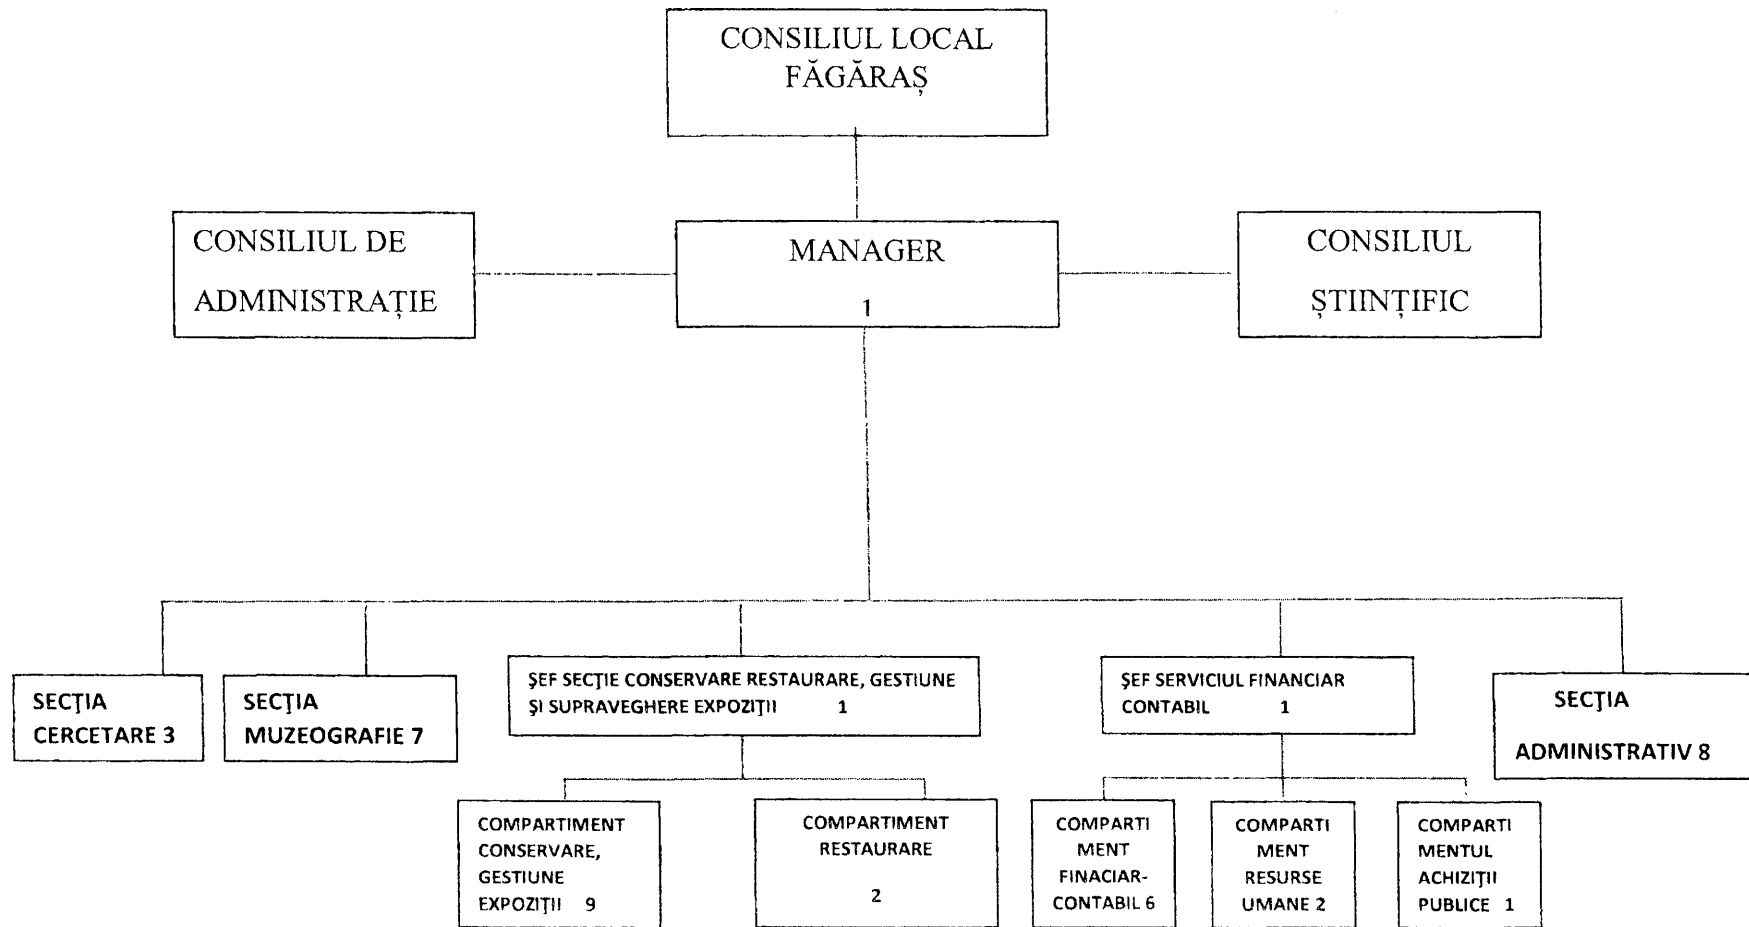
CONSILIUL LOCAL FĂGĂRAȘ

CONSILIUL DE ADMINISTRAȚIE

MANAGER 1

CONSILIUL ȘTIINȚIFIC

SECȚIA CERCETARE 3

SECȚIA MUZEOGRAFIE 7

ŞEF SECȚIE CONSERVARE RESTAURARE, GESTIUNE ŞI SUPRAVEGHERE EXPOZIȚII 1

ŞEF SERVICIUL FINANCIAR CONTABIL 1

SECȚIA ADMINISTRATIV 8

COMPARTIMENT CONSERVARE, GESTIUNE EXPOZIȚII 9

COMPARTIMENT RESTAURARE 2

COMPARTIMENT FINACIAR-CONTABIL 6

COMPARTIMENT RESURSE UMANE 2

COMPARTIMENTUL ACHIZIȚII PUBLICE 1